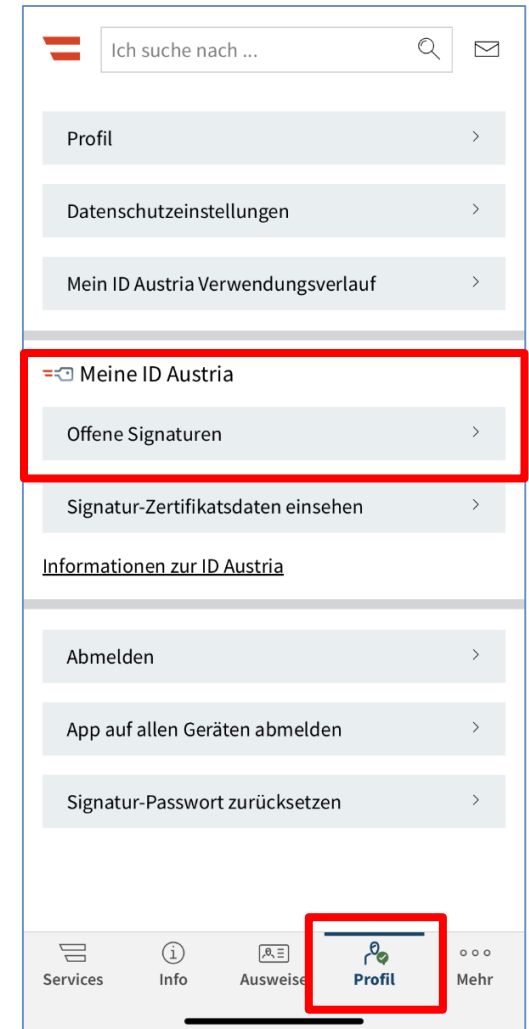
Ich suche nach ...

Profil

Datenschutzeinstellungen

Mein ID Austria Verwendungsverlauf

Meine ID Austria

Offene Signaturen

Signatur-Zertifikatsdaten einsehen

Informationen zur ID Austria

Abmelden

App auf allen Geräten abmelden

Signatur-Passwort zurücksetzen

Services Info Ausweise Profil Mehr